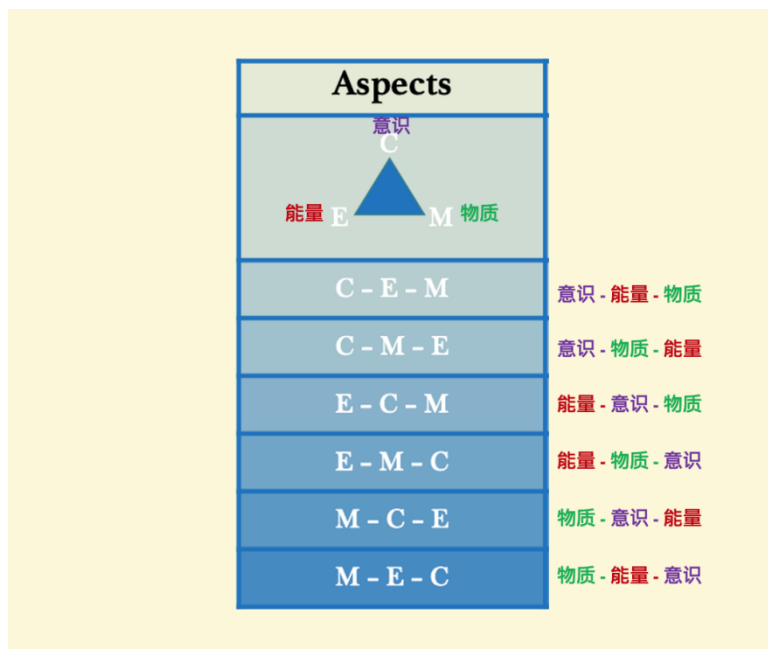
| Aspects | |
|---|---|
| 意识 C, 能量 E, M 物质 | |
| C – E – M | 意识 - 能量 - 物质 |
| C – M – E | 意识 - 物质 - 能量 |
| E – C – M | 能量 - 意识 - 物质 |
| E – M – C | 能量 - 物质 - 意识 |
| M – C – E | 物质 - 意识 - 能量 |
| M – E – C | 物质 - 能量 - 意识 |